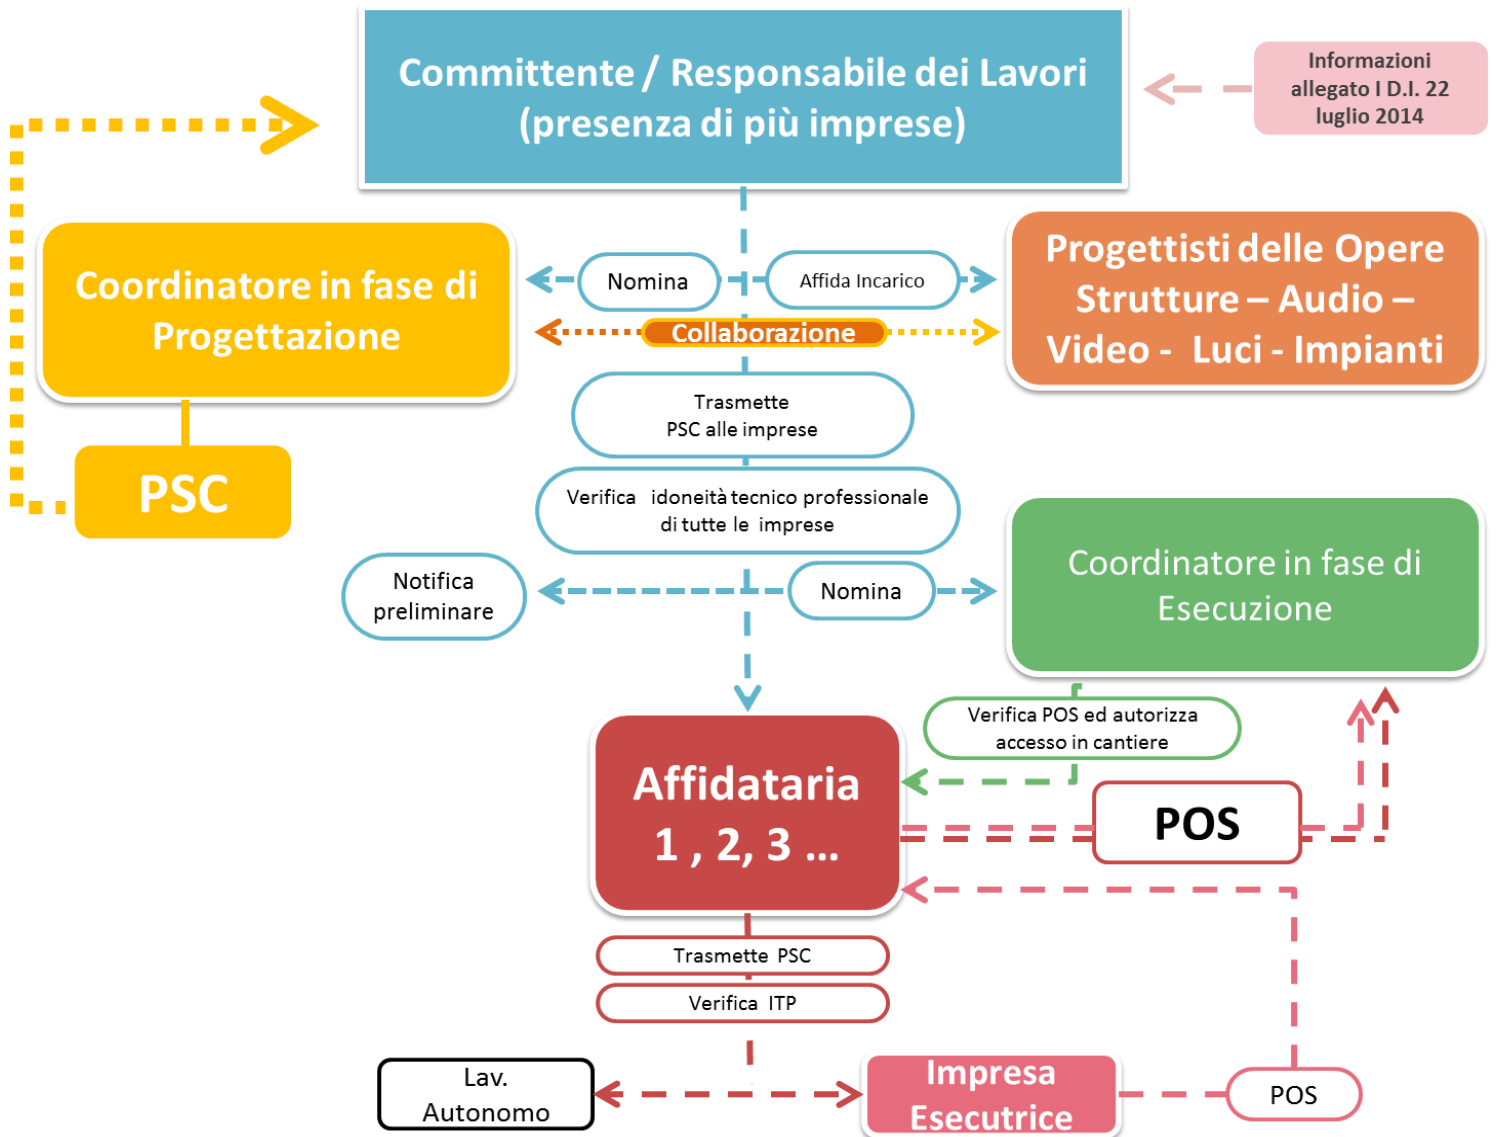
Committente / Responsabile dei Lavori (presenza di più imprese)

Informazioni allegato I D.I. 22 luglio 2014

Coordinatore in fase di Progettazione

Nomina

Affida Incarico

Progettisti delle Opere Strutture – Audio – Video - Luci - Impianti

Collaborazione

PSC

Trasmette PSC alle imprese

Verifica idoneità tecnico professionale di tutte le imprese

Notifica preliminare

Nomina

Coordinatore in fase di Esecuzione

Verifica POS ed autorizza accesso in cantiere

Affidataria 1 , 2, 3 …

POS

Trasmette PSC

Verifica ITP

Lav. Autonomo

Impresa Esecutrice

POS